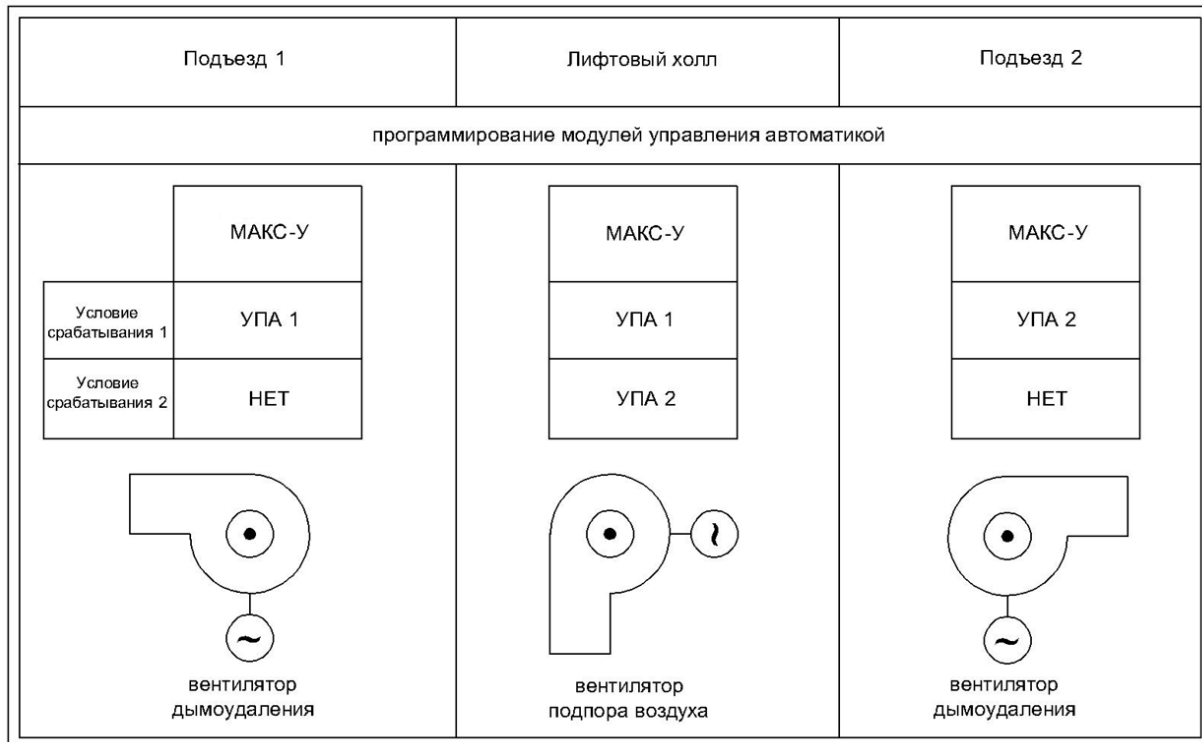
| Подъезд 1 | Лифтовый холл | Подъезд 2 |
|---|---|---|

программирование модулей управления автоматикой

| | МАКС-У |
|---|---|
| Условие срабатывания 1 | УПА 1 |
| Условие срабатывания 2 | НЕТ |

вентилятор дымоудаления

| МАКС-У |
|---|
| УПА 1 |
| УПА 2 |

вентилятор подпора воздуха

| МАКС-У |
|---|
| УПА 2 |
| НЕТ |

вентилятор дымоудаления